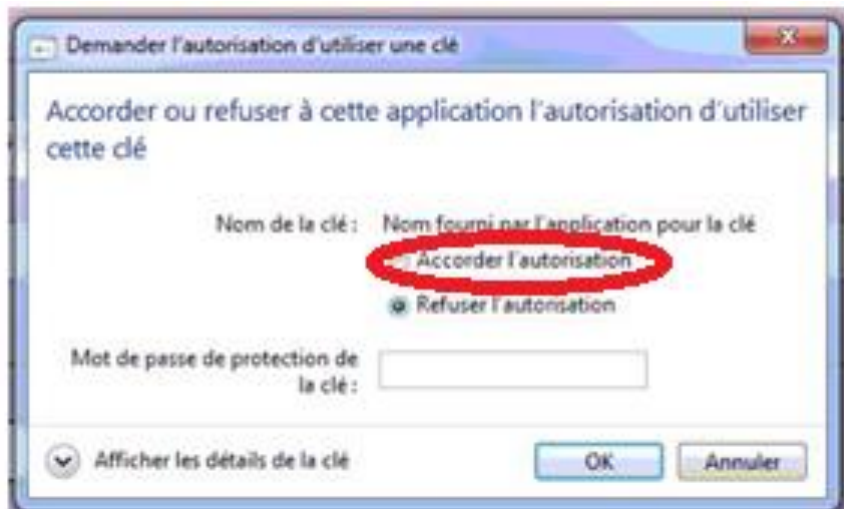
Demander l'autorisation d'utiliser une clé

Accorder ou refuser à cette application l'autorisation d'utiliser cette clé

Nom de la clé : Nom fourni par l'application pour la clé

Accorder l'autorisation

Refuser l'autorisation

Mot de passe de protection de la clé :

Afficher les détails de la clé

OK

Annuler